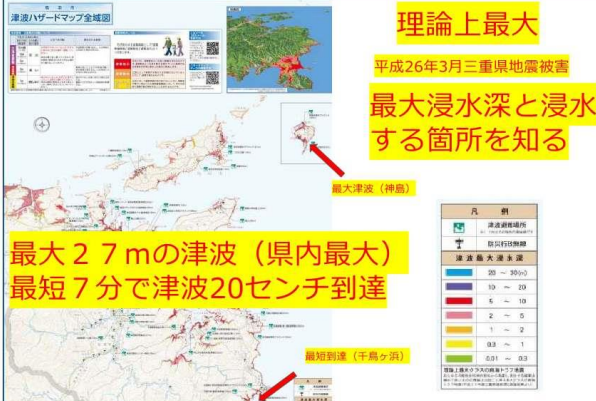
津波ハザードマップ全域図

理論上最大

平成26年3月三重県地震被害

最大浸水深と浸水する箇所を知る

最大津波（神島）

凡例

津波避難場所

防災行政無線

津波最大津水深

20 ～ 30(m)

10 ～ 20

5 ～ 10

2 ～ 5

1 ～ 2

0.3 ～ 1

0.01 ～ 0.3

最大２７ｍの津波（県内最大）
最短７分で津波20センチ到達

最短到達（千鳥ヶ浜）